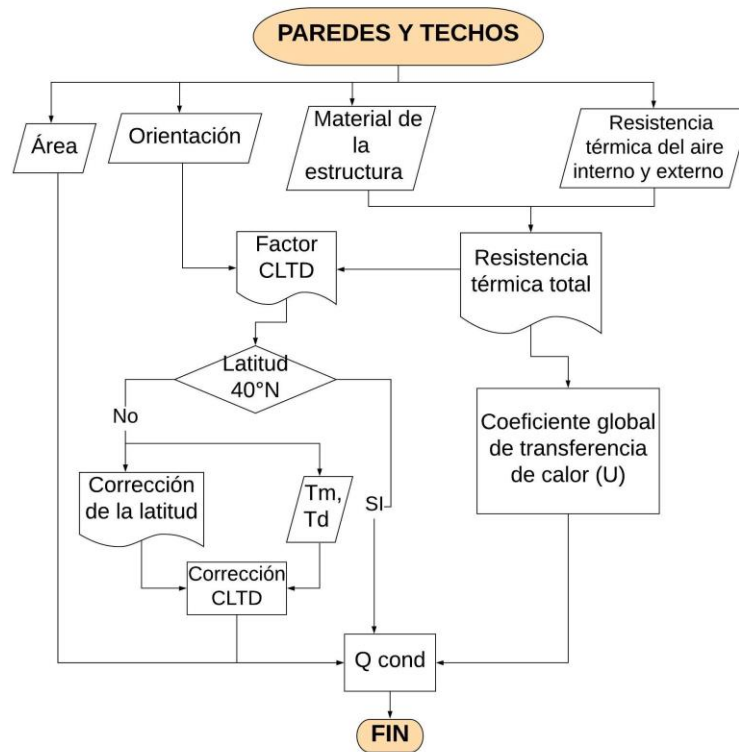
PAREDES Y TECHOS

Área

Orientación

Material de la estructura

Resistencia térmica del aire interno y externo

Factor CLTD

Resistencia térmica total

Latitud 40°N

No

SI

Corrección de la latitud

Tm, Td

Coeficiente global de transferencia de calor (U)

Corrección CLTD

Q cond

FIN